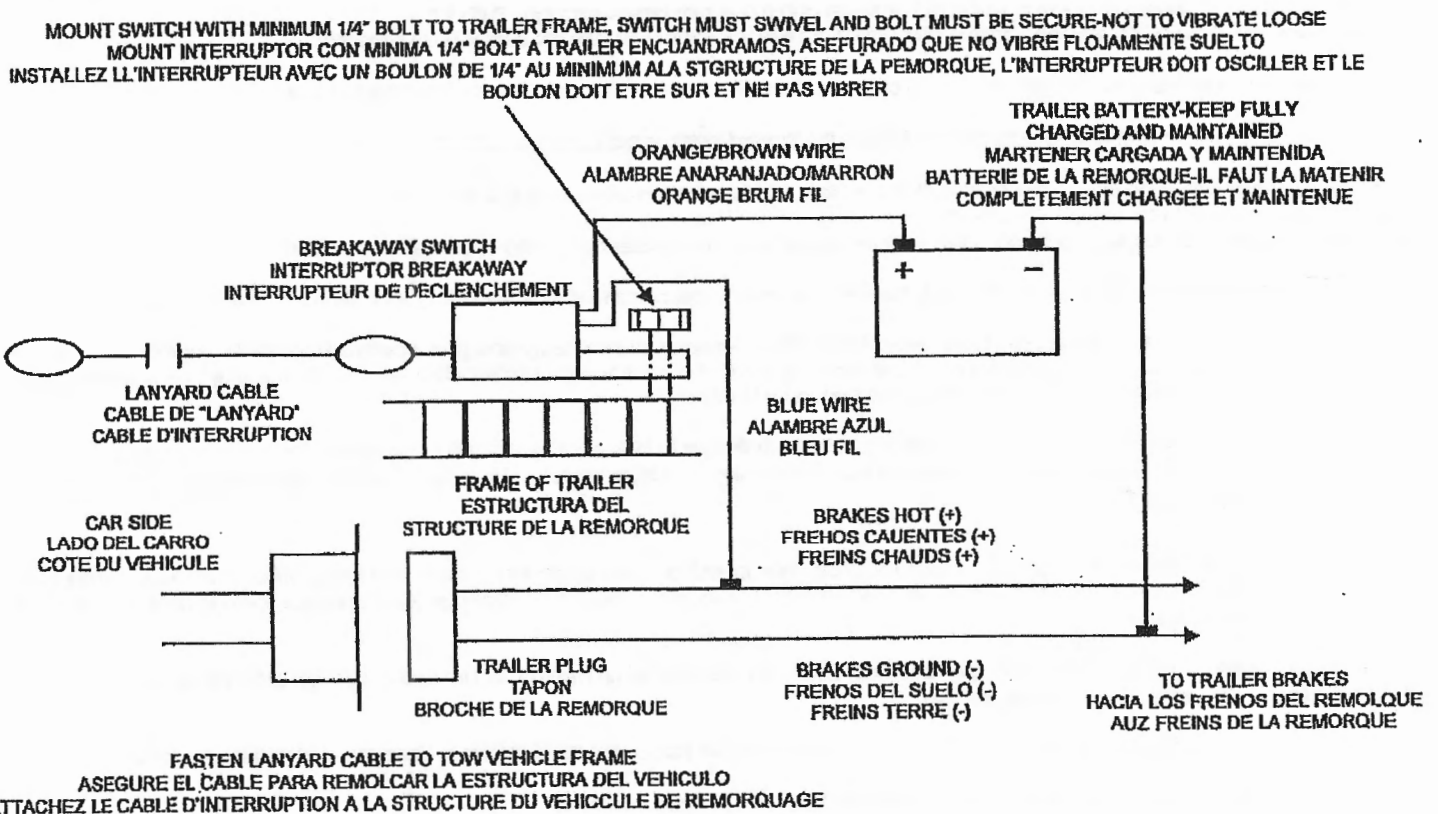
MOUNT SWITCH WITH MINIMUM 1/4" BOLT TO TRAILER FRAME, SWITCH MUST SWIVEL AND BOLT MUST BE SECURE-NOT TO VIBRATE LOOSE
MOUNT INTERRUPTOR CON MINIMA 1/4" BOLT A TRAILER ENCUANDRAMOS, ASEFURADO QUE NO VIBRE FLOJAMENTE SUELTO
INSTALLEZ LL'INTERRUPTEUR AVEC UN BOULON DE 1/4" AU MINIMUM ALA STGRUCTURE DE LA PEMORQUE, L'INTERRUPTEUR DOIT OSCILLER ET LE BOULON DOIT ETRE SUR ET NE PAS VIBRER

TRAILER BATTERY-KEEP FULLY CHARGED AND MAINTAINED
MARTENER CARGADA Y MAINTENIDA
BATTERIE DE LA REMORQUE-IL FAUT LA MATENIR COMPLETEMENT CHARGEE ET MAINTENUE

ORANGE/BROWN WIRE
ALAMBRE ANARANJADO/MARRON
ORANGE BRUM FIL

BREAKAWAY SWITCH
INTERRUPTOR BREAKAWAY
INTERRUPTEUR DE DECLENCHEMENT

+
−

LANYARD CABLE
CABLE DE "LANYARD"
CABLE D'INTERRUPTION

BLUE WIRE
ALAMBRE AZUL
BLEU FIL

FRAME OF TRAILER
ESTRUCTURA DEL
STRUCTURE DE LA REMORQUE

CAR SIDE
LADO DEL CARRO
COTE DU VEHICULE

BRAKES HOT (+)
FREHOS CAUENTES (+)
FREINS CHAUDS (+)

TRAILER PLUG
TAPON
BROCHE DE LA REMORQUE

BRAKES GROUND (-)
FRENOS DEL SUELO (-)
FREINS TERRE (-)

TO TRAILER BRAKES
HACIA LOS FRENOS DEL REMOLQUE
AUZ FREINS DE LA REMORQUE

FASTEN LANYARD CABLE TO TOW VEHICLE FRAME
ASEGURE EL CABLE PARA REMOLCAR LA ESTRUCTURA DEL VEHICULO
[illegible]TTACHEZ LE CABLE D'INTERRUPTION A LA STRUCTURE DU VEHICCULE DE REMORQUAGE